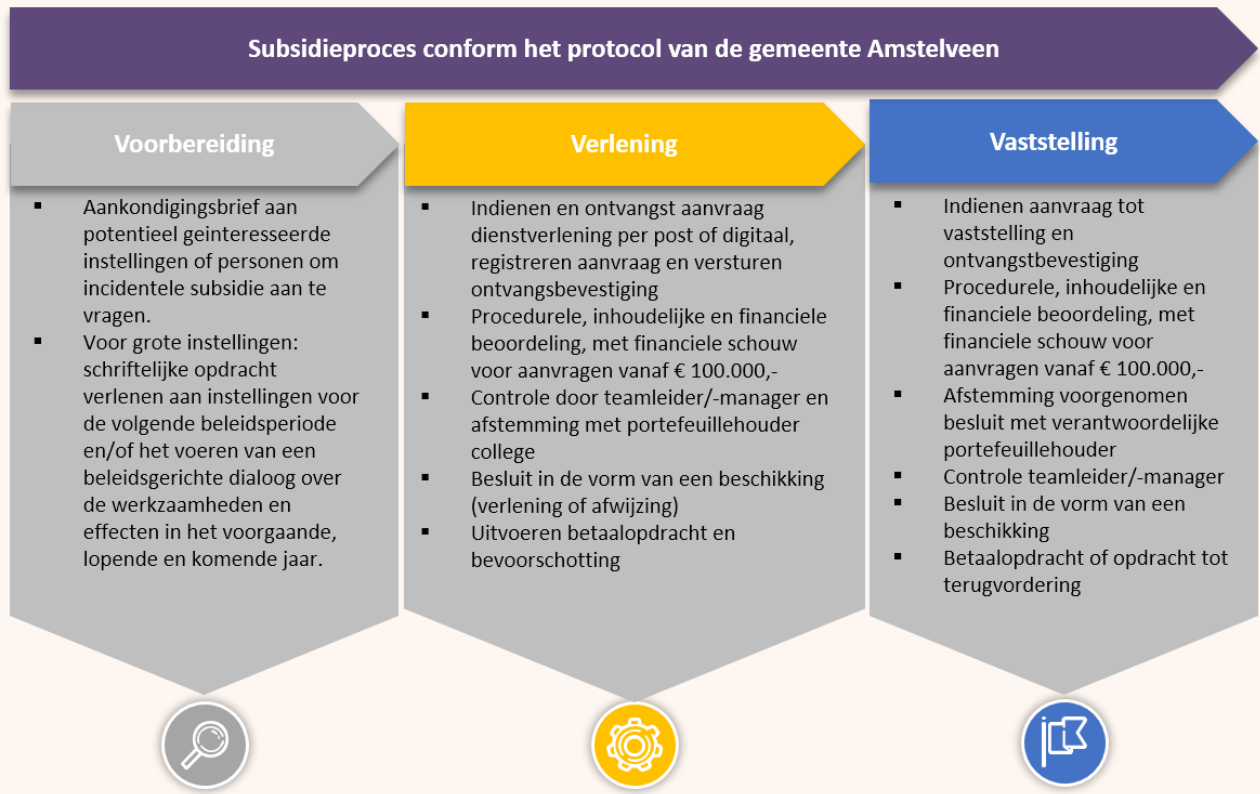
Subsidieproces conform het protocol van de gemeente Amstelveen

Voorbereiding

- Aankondigingsbrief aan potentieel geinteresseerde instellingen of personen om incidentele subsidie aan te vragen.
- Voor grote instellingen: schriftelijke opdracht verlenen aan instellingen voor de volgende beleidsperiode en/of het voeren van een beleidsgerichte dialoog over de werkzaamheden en effecten in het voorgaande, lopende en komende jaar.

Verlening

- Indienen en ontvangst aanvraag dienstverlening per post of digitaal, registreren aanvraag en versturen ontvangsbevestiging
- Procedurele, inhoudelijke en financiele beoordeling, met financiele schouw voor aanvragen vanaf € 100.000,-
- Controle door teamleider/-manager en afstemming met portefeuillehouder college
- Besluit in de vorm van een beschikking (verlening of afwijzing)
- Uitvoeren betaalopdracht en bevoorschotting

Vaststelling

- Indienen aanvraag tot vaststelling en ontvangstbevestiging
- Procedurele, inhoudelijke en financiele beoordeling, met financiele schouw voor aanvragen vanaf € 100.000,-
- Afstemming voorgenomen besluit met verantwoordelijke portefeuillehouder
- Controle teamleider/-manager
- Besluit in de vorm van een beschikking
- Betaalopdracht of opdracht tot terugvordering